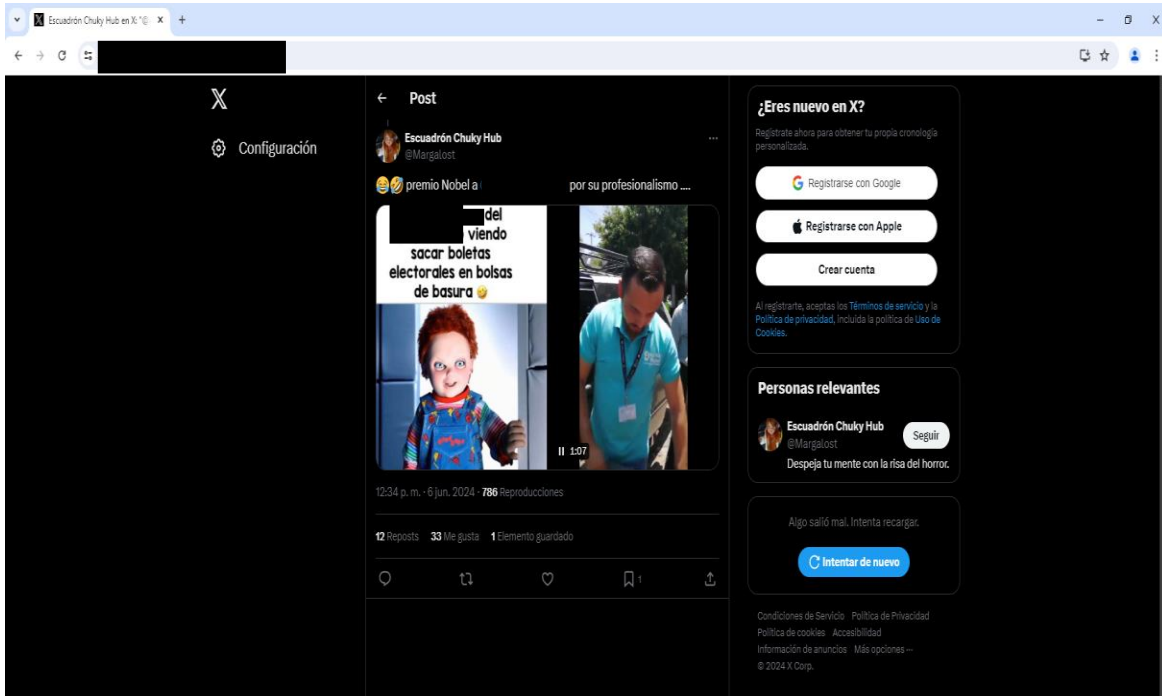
Escuadrón Chuky Hub en X: "😂 X +

X

Configuración

Post

Escuadrón Chuky Hub
@Margalost

😂🤣 premio Nobel a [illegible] por su profesionalismo ....

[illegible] del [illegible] viendo sacar boletas electorales en bolsas de basura 😂

1:07

12:34 p. m. · 6 jun. 2024 · 786 Reproducciones

12 Reposts 33 Me gusta 1 Elemento guardado

1

¿Eres nuevo en X?

Regístrate ahora para obtener tu propia cronología personalizada.

Registrarse con Google

Registrarse con Apple

Crear cuenta

Al registrarte, aceptas los Términos de servicio y la Política de privacidad, incluida la política de Uso de Cookies.

Personas relevantes

Escuadrón Chuky Hub
@Margalost
Seguir

Despeja tu mente con la risa del horror.

Algo salió mal. Intenta recargar.

Intentar de nuevo

Condiciones de Servicio Política de Privacidad Política de cookies Accesibilidad Información de anuncios Más opciones ··· © 2024 X Corp.